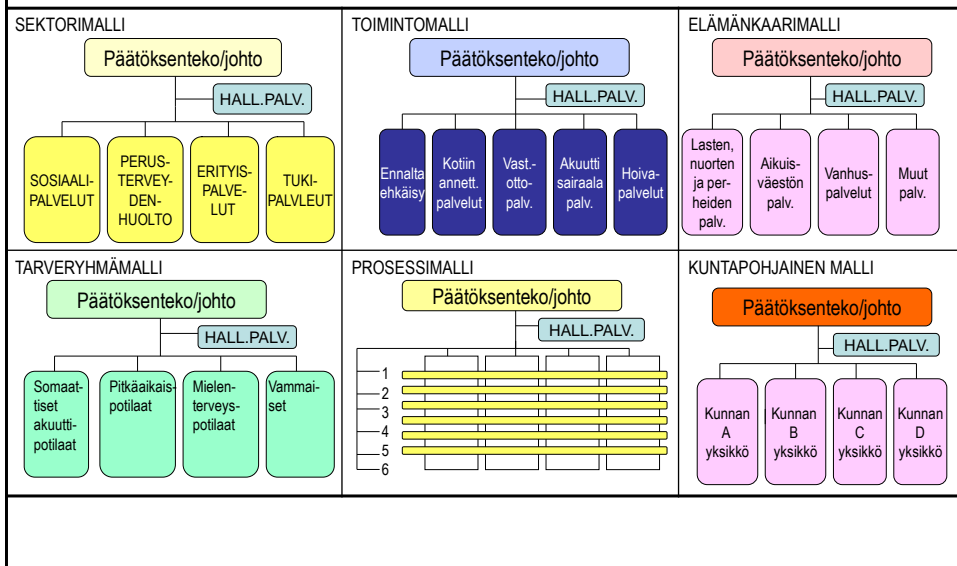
SEKTORIMALLI

Päätöksenteko/johto

HALL.PALV.

SOSIAALIPALVELUT

PERUSTERVEYDENHUOLTO

ERITYISPALVELUT

TUKIPALVLEUT

TOIMINTOMALLI

Päätöksenteko/johto

HALL.PALV.

Ennaltaehkäisy

Kotiin annett. palvelut

Vast.-ottopalv.

Akuutti sairaala palv.

Hoivapalvelut

ELÄMÄNKAARIMALLI

Päätöksenteko/johto

HALL.PALV.

Lasten, nuorten ja perheiden palv.

Aikuisväestön palv.

Vanhuspalvelut

Muut palv.

TARVERYHMÄMALLI

Päätöksenteko/johto

HALL.PALV.

Somaattiset akuuttipotilaat

Pitkäaikaispotilaat

Mielenterveyspotilaat

Vammaiset

PROSESSIMALLI

Päätöksenteko/johto

HALL.PALV.

1
2
3
4
5
6

KUNTAPOHJAINEN MALLI

Päätöksenteko/johto

HALL.PALV.

Kunnan A yksikkö

Kunnan B yksikkö

Kunnan C yksikkö

Kunnan D yksikkö